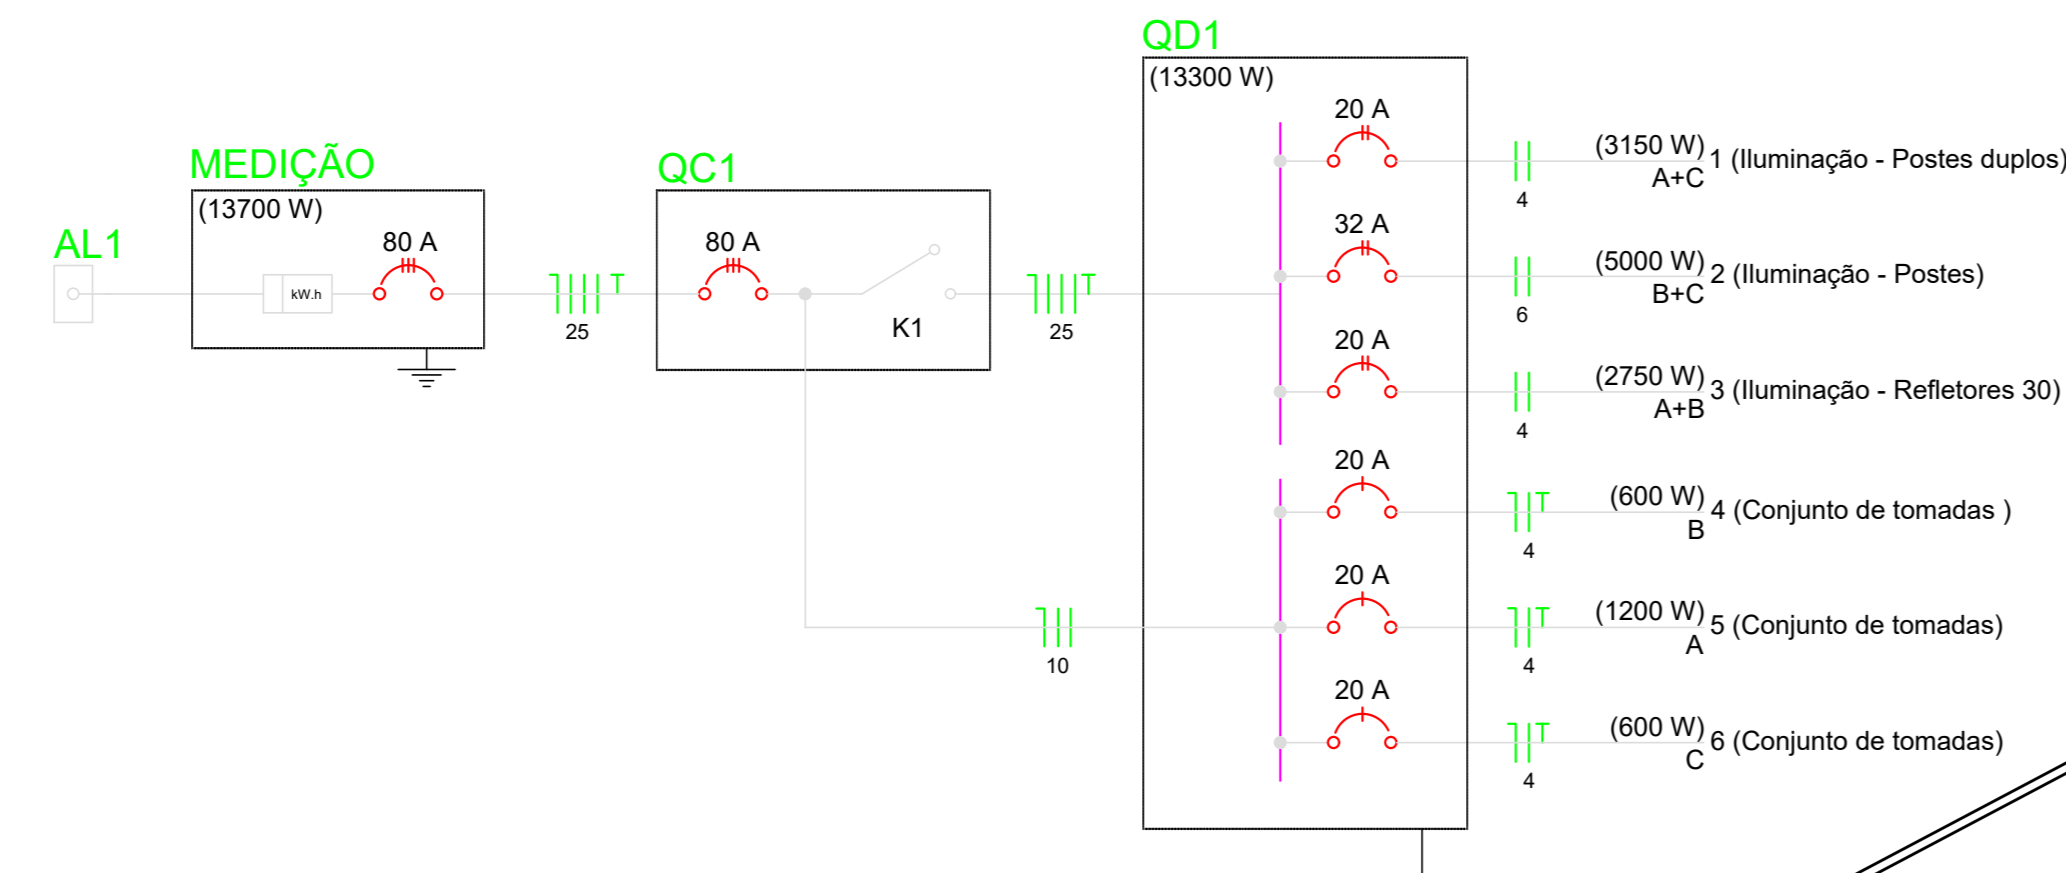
QD1
(13300 W)
MEDIÇÃO
(13700 W)
QC1
AL1
kW.h
80 A
25
80 A
K1
25
10
20 A
(3150 W) 1 (Iluminação - Postes duplos)
A+C
4
32 A
(5000 W) 2 (Iluminação - Postes)
B+C
6
20 A
(2750 W) 3 (Iluminação - Refletores 30)
A+B
4
20 A
(600 W) 4 (Conjunto de tomadas )
B
4
20 A
(1200 W) 5 (Conjunto de tomadas)
A
4
20 A
(600 W) 6 (Conjunto de tomadas)
C
4